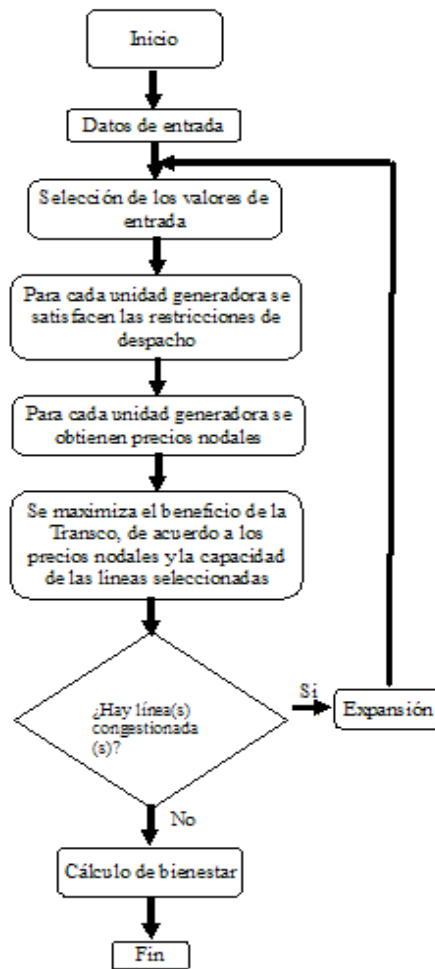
Inicio

Datos de entrada

Selección de los valores de entrada

Para cada unidad generadora se satisfacen las restricciones de despacho

Para cada unidad generadora se obtienen precios nodales

Se maximiza el beneficio de la Transco, de acuerdo a los precios nodales y la capacidad de las líneas seleccionadas

¿Hay línea(s) congestionada (s)?

Si

Expansión

No

Cálculo de bienestar

Fin